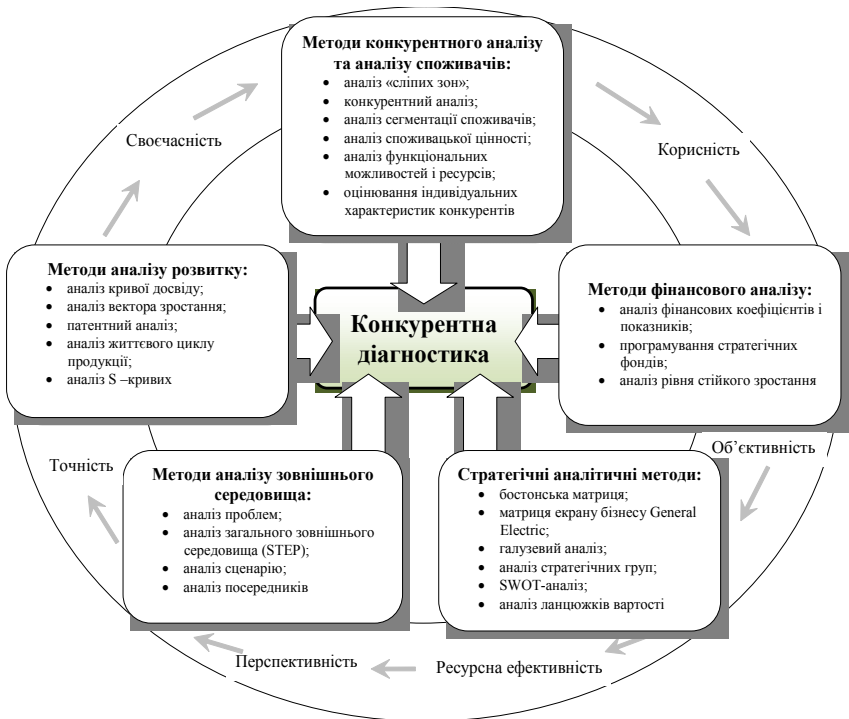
**Методи конкурентного аналізу та аналізу споживачів:**
- аналіз «сліпих зон»;
- конкурентний аналіз;
- аналіз сегментації споживачів;
- аналіз споживацької цінності;
- аналіз функціональних можливостей і ресурсів;
- оцінювання індивідуальних характеристик конкурентів

Своєчасність

Корисність

**Методи аналізу розвитку:**
- аналіз кривої досвіду;
- аналіз вектора зростання;
- патентний аналіз;
- аналіз життєвого циклу продукції;
- аналіз S –кривих

**Конкурентна діагностика**

**Методи фінансового аналізу:**
- аналіз фінансових коефіцієнтів і показників;
- програмування стратегічних фондів;
- аналіз рівня стійкого зростання

Об'єктивність

Точність

**Методи аналізу зовнішнього середовища:**
- аналіз проблем;
- аналіз загального зовнішнього середовища (STEP);
- аналіз сценарію;
- аналіз посередників

**Стратегічні аналітичні методи:**
- бостонська матриця;
- матриця екрану бізнесу General Electric;
- галузевий аналіз;
- аналіз стратегічних груп;
- SWOT-аналіз;
- аналіз ланцюжків вартості

Перспективність

Ресурсна ефективність